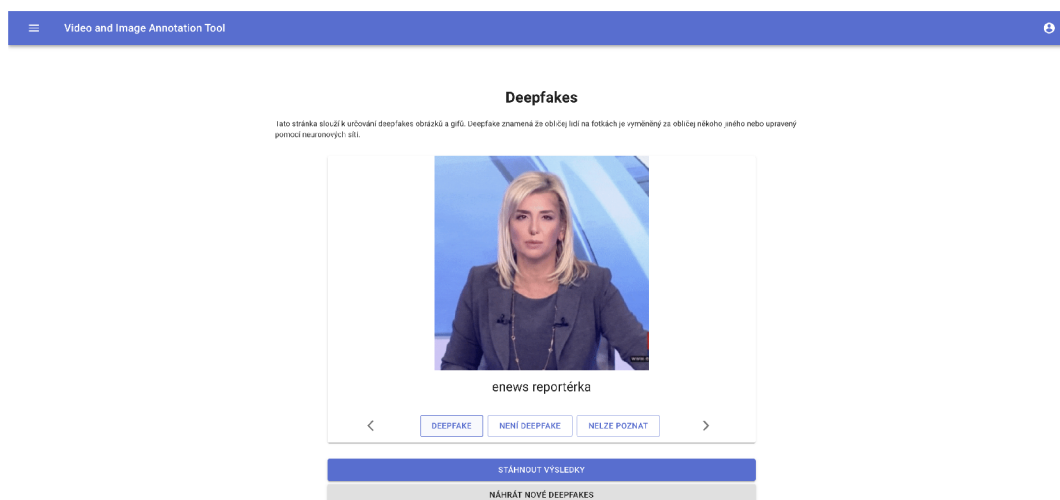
Video and Image Annotation Tool

Deepfakes

Tato stránka slouží k určování deepfakes obrázků a gifů. Deepfake znamená že obličej lidí na fotkách je vyměněný za obličej někoho jiného nebo upravený pomocí neuronových sítí.

www.e

enews reportérka

DEEPFAKE
NENÍ DEEPFAKE
NELZE POZNAT

STÁHNOUT VÝSLEDKY

NAHRÁT NOVÉ DEEPFAKES